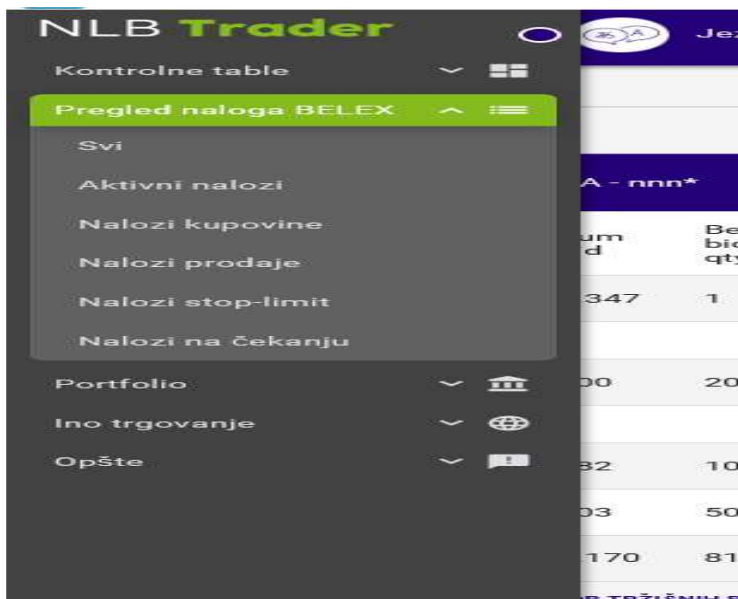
NLB Trader

Kontrolne table

Pregled naloga BELEX

Svi

Aktivni nalozi

Nalozi kupovine

Nalozi prodaje

Nalozi stop-limit

Nalozi na čekanju

Portfolio

Ino trgovanje

Opšte

Je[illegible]

A - nnn*

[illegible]um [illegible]d

Be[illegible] bi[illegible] qt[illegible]

347 1

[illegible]00 20

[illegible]32 10

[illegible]03 50

170 81

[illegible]